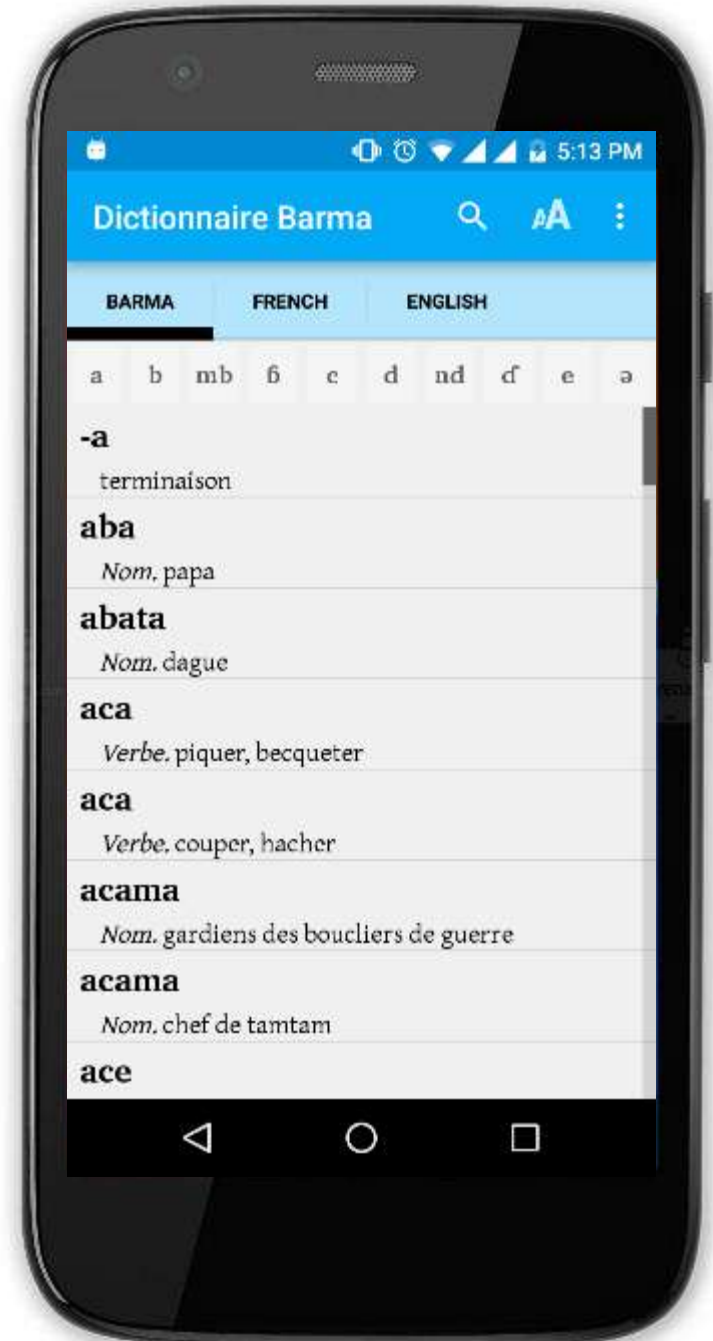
5:13 PM

Dictionnaire Barma

BARMA FRENCH ENGLISH

a b mb ɓ c d nd ɗ e ə

-a
terminaison

aba
Nom. papa

abata
Nom. dague

aca
Verbe. piquer, becqueter

aca
Verbe. couper, hacher

acama
Nom. gardiens des boucliers de guerre

acama
Nom. chef de tamtam

ace